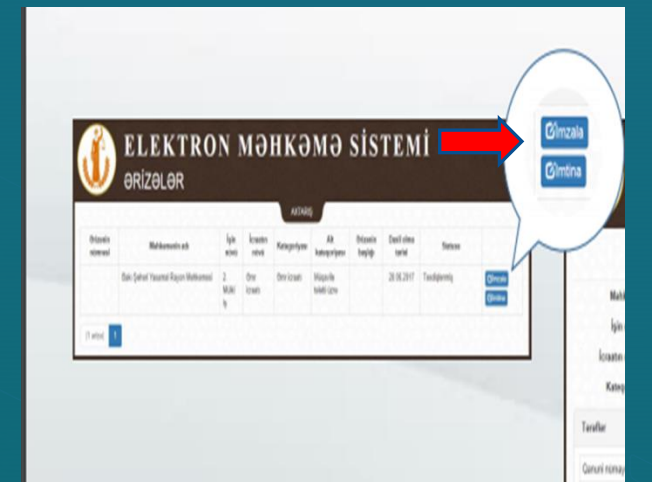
ELEKTRON MƏHKƏMƏ SİSTEMİ
ƏRİZƏLƏR

AXTARIŞ

| Ərizənin nömrəsi | Məhkəmənin adı | İşin növü | İcraatın növü | Kateqoriyası | Alt kateqoriyası | Ərizənin başlığı | Daxil olma tarixi | Statusu | |
|---|---|---|---|---|---|---|---|---|---|
| | Bakı Şəhəri Yasamal Rayon Məhkəməsi | 2 Mülki İş | Əmr İcraatı | Əmr İcraatı | Müqavilə tələbi üzrə | | 28.06.2017 | Təsdiqlənmiş | İmzala İmtina |

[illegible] 1

İmzala
İmtina

Məh
İşin
İcraatın
Kateq
Tərəflər
Qanuni nümay